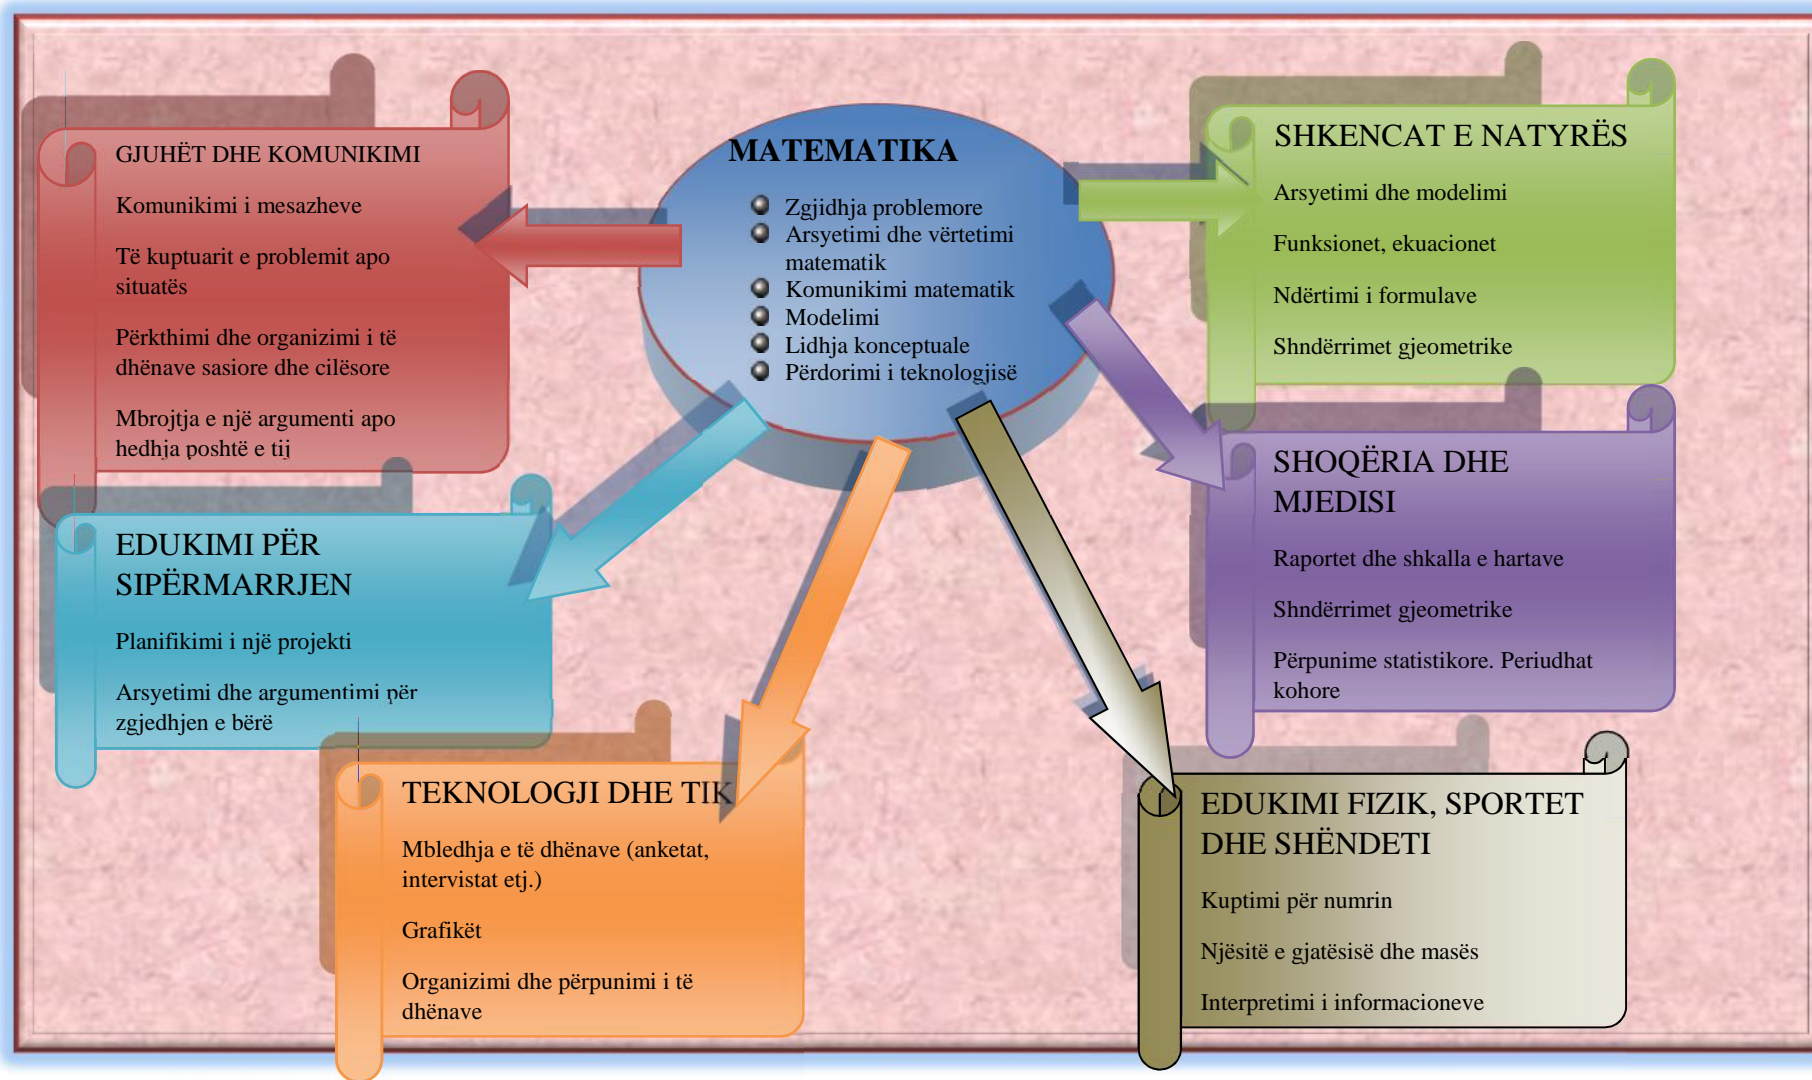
MATEMATIKA

- Zgjidhja problemore
- Arsyetimi dhe vërtetimi matematik
- Komunikimi matematik
- Modelimi
- Lidhja konceptuale
- Përdorimi i teknologjisë

GJUHËT DHE KOMUNIKIMI

Komunikimi i mesazheve

Të kuptuarit e problemit apo situatës

Përkthimi dhe organizimi i të dhënave sasiore dhe cilësore

Mbrojtja e një argumenti apo hedhja poshtë e tij

SHKENCAT E NATYRËS

Arsyetimi dhe modelimi

Funksionet, ekuacionet

Ndërtimi i formulave

Shndërrimet gjeometrike

SHOQËRIA DHE MJEDISI

Raportet dhe shkalla e hartave

Shndërrimet gjeometrike

Përpunime statistikore. Periudhat kohore

EDUKIMI PËR SIPËRMARRJEN

Planifikimi i një projekti

Arsyetimi dhe argumentimi për zgjedhjen e bërë

TEKNOLOGJI DHE TIK

Mbledhja e të dhënave (anketat, intervistat etj.)

Grafikët

Organizimi dhe përpunimi i të dhënave

EDUKIMI FIZIK, SPORTET DHE SHËNDETI

Kuptimi për numrin

Njësitë e gjatësisë dhe masës

Interpretimi i informacioneve